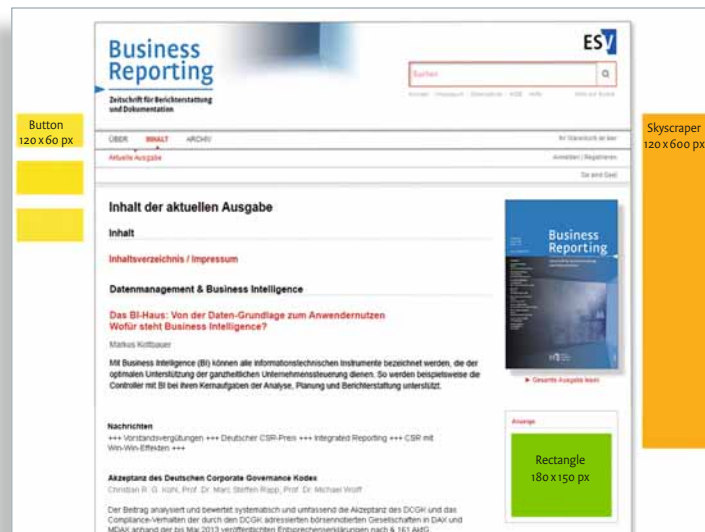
Business Reporting

Zeitschrift für Berichterstattung und Dokumentation

ESV

Suchen

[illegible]

Button
120 x 60 px

Skyscraper
120 x 600 px

ÜBER INHALT ARCHIV

Aktuelle Ausgabe

Anmelden | Registrieren

Inhalt der aktuellen Ausgabe

Inhalt

Inhaltsverzeichnis / Impressum

Datenmanagement & Business Intelligence

Das BI-Haus: Von der Daten-Grundlage zum Anwendernutzen
Wofür steht Business Intelligence?

Markus Koltbauer

Mit Business Intelligence (BI) können alle informationstechnischen Instrumente bezeichnet werden, die der optimalen Unterstützung der ganzheitlichen Unternehmenssteuerung dienen. So werden beispielsweise die Controller mit BI bei ihren Kernaufgaben der Analyse, Planung und Berichterstattung unterstützt.

Business Reporting

▸ Gesamte Ausgabe lesen

Nachrichten
+++ Vorstandsvergütungen +++ Deutscher CSR-Preis +++ Integrated Reporting +++ CSR mit Win-Win-Effekten +++

Akzeptanz des Deutschen Corporate Governance Kodex
Christian R. G. Kohl, Prof. Dr. Marc Steffen Rapp, Prof. Dr. Michael Wolff

Der Beitrag analysiert und bewertet systematisch und umfassend die Akzeptanz des DCGK und das Compliance-Verhalten der durch den DCGK adressierten börsennotierten Gesellschaften in DAX und MDAX anhand der bis Mai 2013 veröffentlichten Entsprechenserklärungen nach § 161 AktG.

Anzeige

Rectangle
180 x 150 px